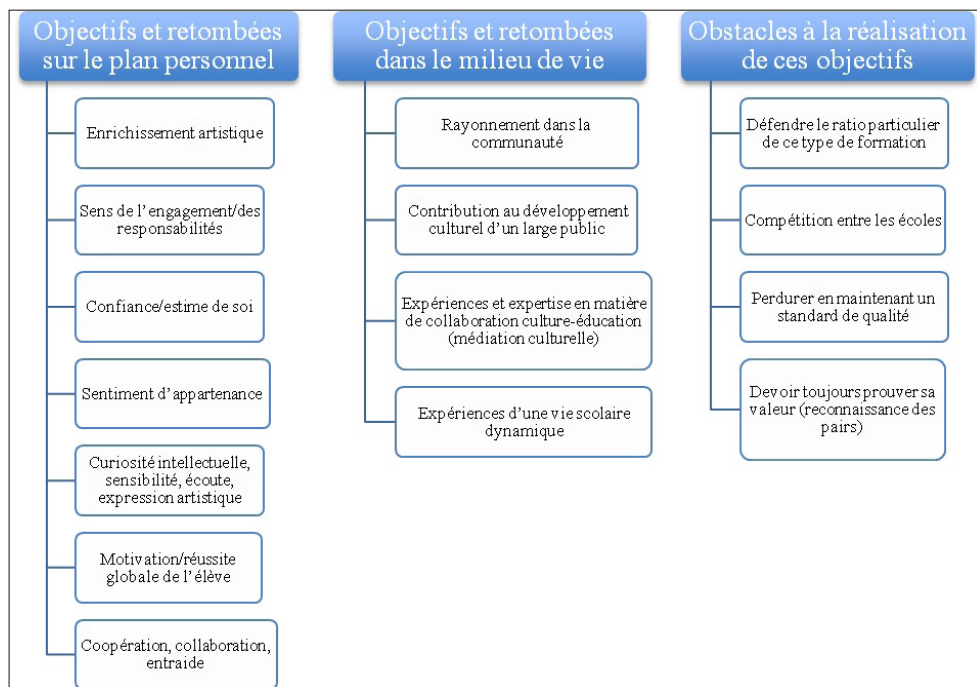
Objectifs et retombées sur le plan personnel

Enrichissement artistique

Sens de l'engagement/des responsabilités

Confiance/estime de soi

Sentiment d'appartenance

Curiosité intellectuelle, sensibilité, écoute, expression artistique

Motivation/réussite globale de l'élève

Coopération, collaboration, entraide

Objectifs et retombées dans le milieu de vie

Rayonnement dans la communauté

Contribution au développement culturel d'un large public

Expériences et expertise en matière de collaboration culture-éducation (médiation culturelle)

Expériences d'une vie scolaire dynamique

Obstacles à la réalisation de ces objectifs

Défendre le ratio particulier de ce type de formation

Compétition entre les écoles

Perdurer en maintenant un standard de qualité

Devoir toujours prouver sa valeur (reconnaissance des pairs)